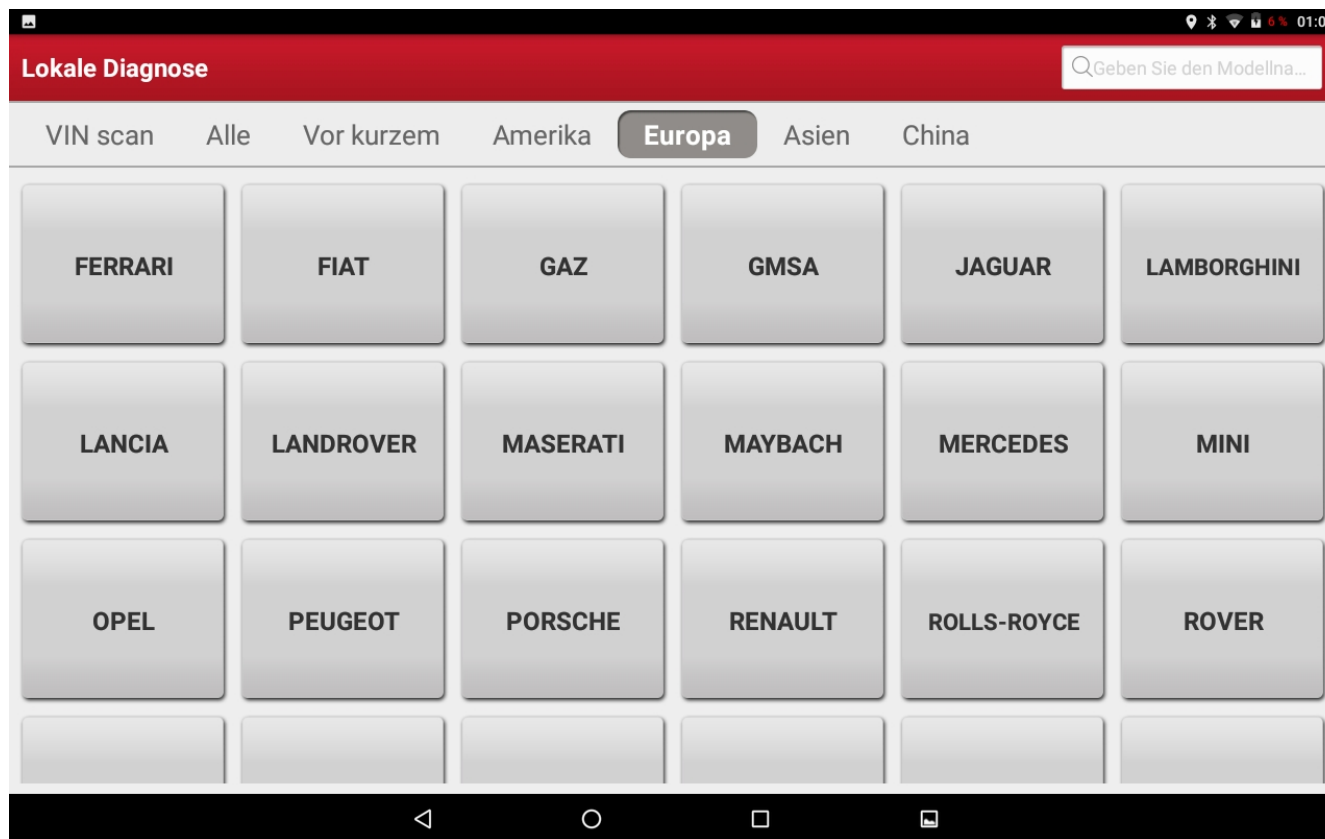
6% 01:0

Lokale Diagnose

Geben Sie den Modellna...

VIN scan Alle Vor kurzem Amerika Europa Asien China

FERRARI FIAT GAZ GMSA JAGUAR LAMBORGHINI

LANCIA LANDROVER MASERATI MAYBACH MERCEDES MINI

OPEL PEUGEOT PORSCHE RENAULT ROLLS-ROYCE ROVER